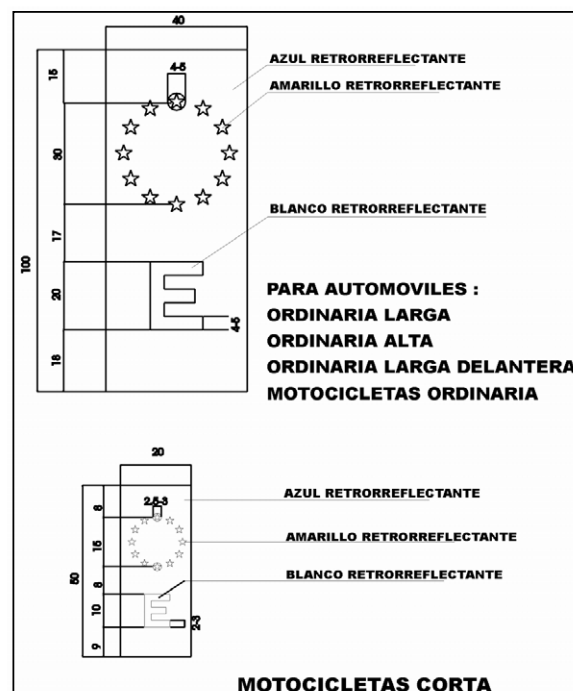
40

15

4-5

30

17

100

20

4-5

18

AZUL RETRORREFLECTANTE

AMARILLO RETRORREFLECTANTE

BLANCO RETRORREFLECTANTE

E

PARA AUTOMOVILES :
ORDINARIA LARGA
ORDINARIA ALTA
ORDINARIA LARGA DELANTERA
MOTOCICLETAS ORDINARIA

20

8

2,5-3

15

50

8

10

2-3

9

AZUL RETRORREFLECTANTE

AMARILLO RETRORREFLECTANTE

BLANCO RETRORREFLECTANTE

E

MOTOCICLETAS CORTA